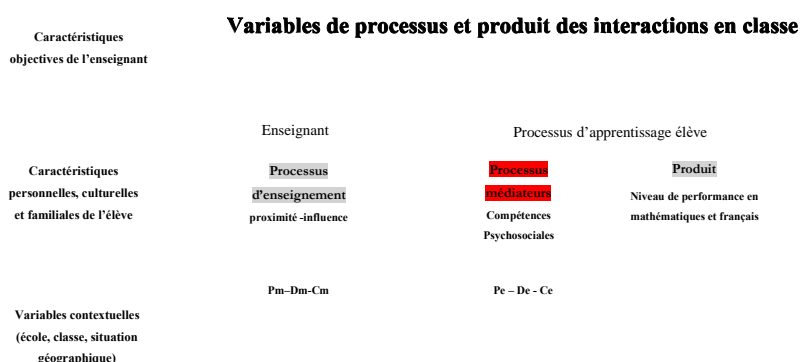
Variables de processus et produit des interactions en classe

Caractéristiques objectives de l'enseignant

Enseignant

Processus d'apprentissage élève

Caractéristiques personnelles, culturelles et familiales de l'élève

Processus d'enseignement
proximité -influence

Processus médiateurs
Compétences Psychosociales

Produit
Niveau de performance en mathématiques et français

Pm–Dm-Cm

Pe – De - Ce

Variables contextuelles (école, classe, situation géographique)